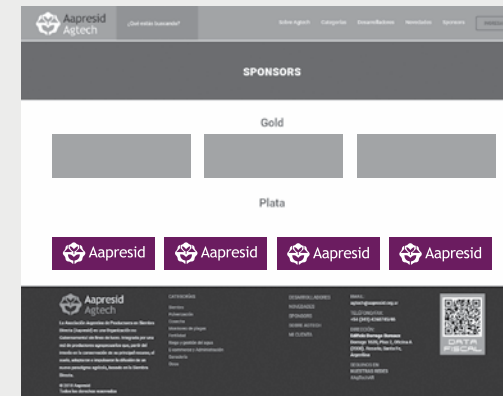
Aapresid Agtech

¿Qué estás buscando?

Sobre Agtech Categorías Desarrolladores Novedades Sponsors

SPONSORS

Gold

Plata

Aapresid

Aapresid

Aapresid

Aapresid

Aapresid Agtech

La Asociación Argentina de Productores en Siembra Directa (Aapresid) es una Organización no Gubernamental sin fines de lucro. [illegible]

© 2019 Aapresid
Todos los derechos reservados

CATEGORÍAS
Siembra
Fertilización
Cosecha
Monitoreo de plagas
Genética
Riego y gestión del agua
E-commerce y comercialización
Ganadería
Otros

DESARROLLADORES
NOVEDADES
SPONSORS
SOBRE AGTECH
MI CUENTA

EMAIL
agtech@aapresid.org.ar

TELÉFONO/FAX
+54 (341) 4260745/46

DIRECCIÓN
Edificio Dorrego Bureau
Dorrego 1639, Piso 2, Oficina A (2000), Rosario, Santa Fe, Argentina

SEGUINOS EN NUESTRAS REDES
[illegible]

DATA FISCAL